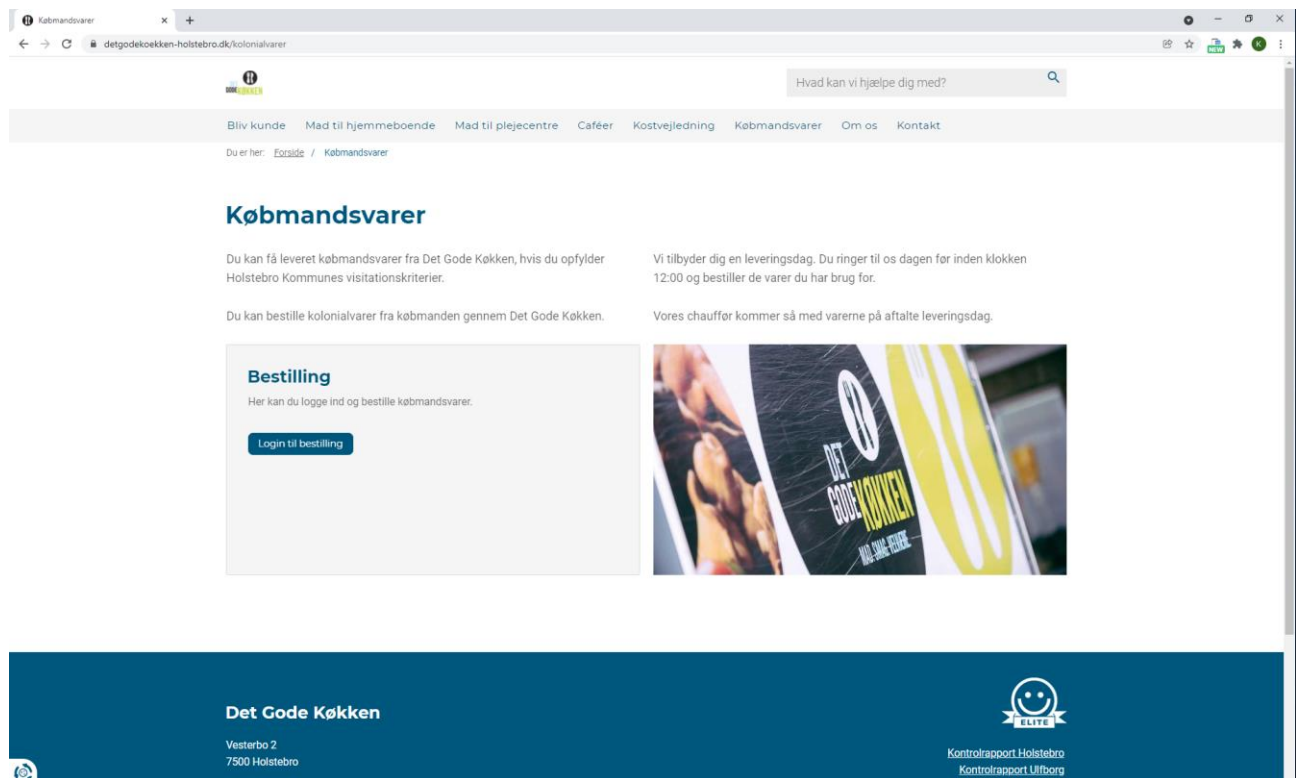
Købmandsvarer
detgodekoekken-holstebro.dk/kolonialvarer

DET GODE KØKKEN

Hvad kan vi hjælpe dig med?

Bliv kunde Mad til hjemmeboende Mad til plejecentre Caféer Kostvejledning Købmandsvarer Om os Kontakt

Du er her: Forside / Købmandsvarer

Købmandsvarer

Du kan få leveret købmandsvarer fra Det Gode Køkken, hvis du opfylder Holstebro Kommunes visitationskriterier.

Du kan bestille kolonialvarer fra købmanden gennem Det Gode Køkken.

Vi tilbyder dig en leveringsdag. Du ringer til os dagen før inden klokken 12:00 og bestiller de varer du har brug for.

Vores chauffør kommer så med varerne på aftalte leveringsdag.

Bestilling
Her kan du logge ind og bestille købmandsvarer.
Login til bestilling

DET GODE KØKKEN

Det Gode Køkken
Vesterbo 2
7500 Holstebro

ELITE
Kontrolrapport Holstebro
Kontrolrapport Ulfborg